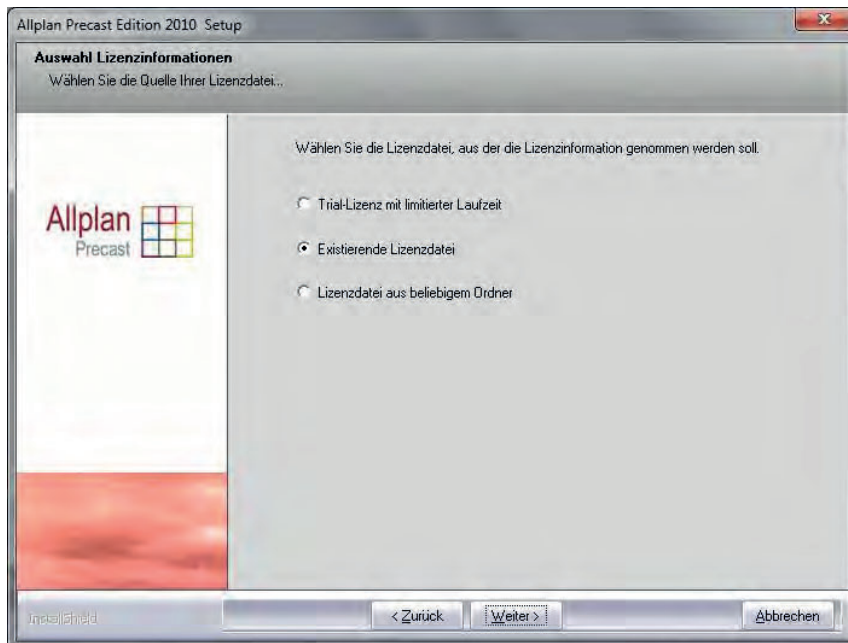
Allplan Precast Edition 2010 Setup

Auswahl Lizenzinformationen
Wählen Sie die Quelle Ihrer Lizenzdatei...

Allplan
Precast

Wählen Sie die Lizenzdatei, aus der die Lizenzinformation genommen werden soll.

Trial-Lizenz mit limitierter Laufzeit

Existierende Lizenzdatei

Lizenzdatei aus beliebigem Ordner

InstallShield

< Zurück

Weiter >

Abbrechen